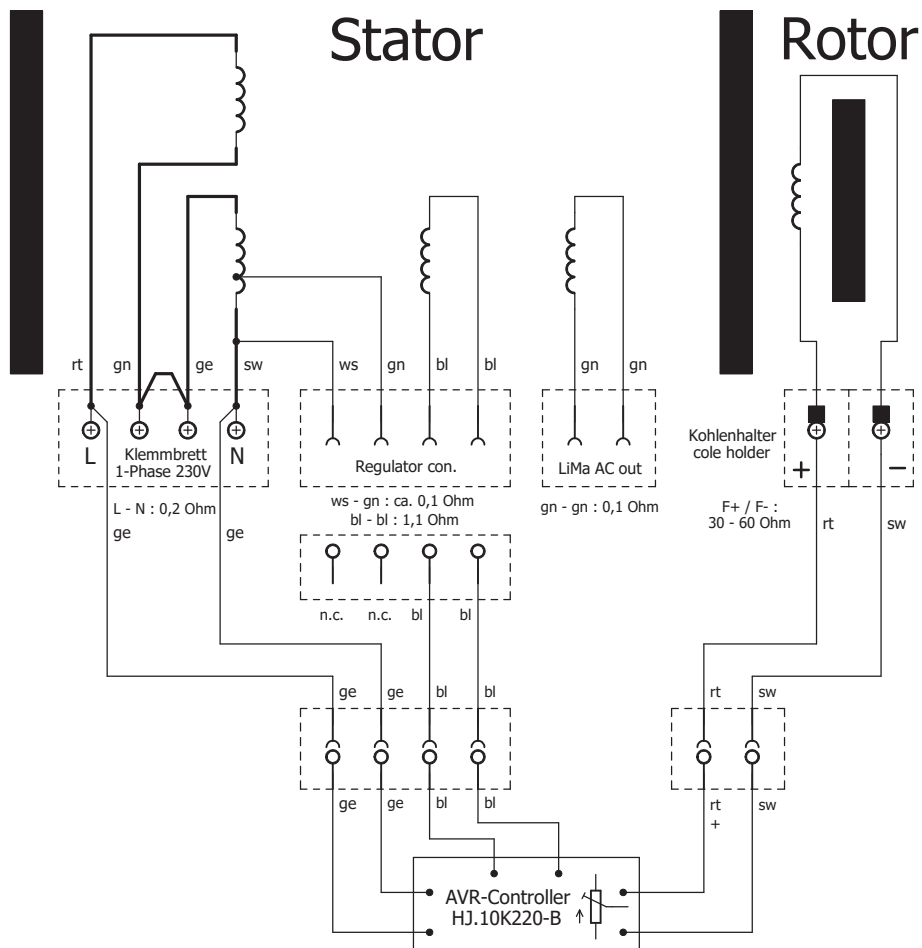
Stator

Rotor

rt gn ge sw

ws gn bl bl

gn gn

L

Klemmbrett
1-Phase 230V

N

Regulator con.

LiMa AC out

Kohlenhalter
cole holder

+

−

L - N : 0,2 Ohm

ws - gn : ca. 0,1 Ohm
bl - bl : 1,1 Ohm

gn - gn : 0,1 Ohm

F+ / F- :
30 - 60 Ohm

ge

ge

rt

sw

n.c. n.c. bl bl

ge ge bl bl

rt sw

ge ge bl bl

rt
+

sw

AVR-Controller
HJ.10K220-B